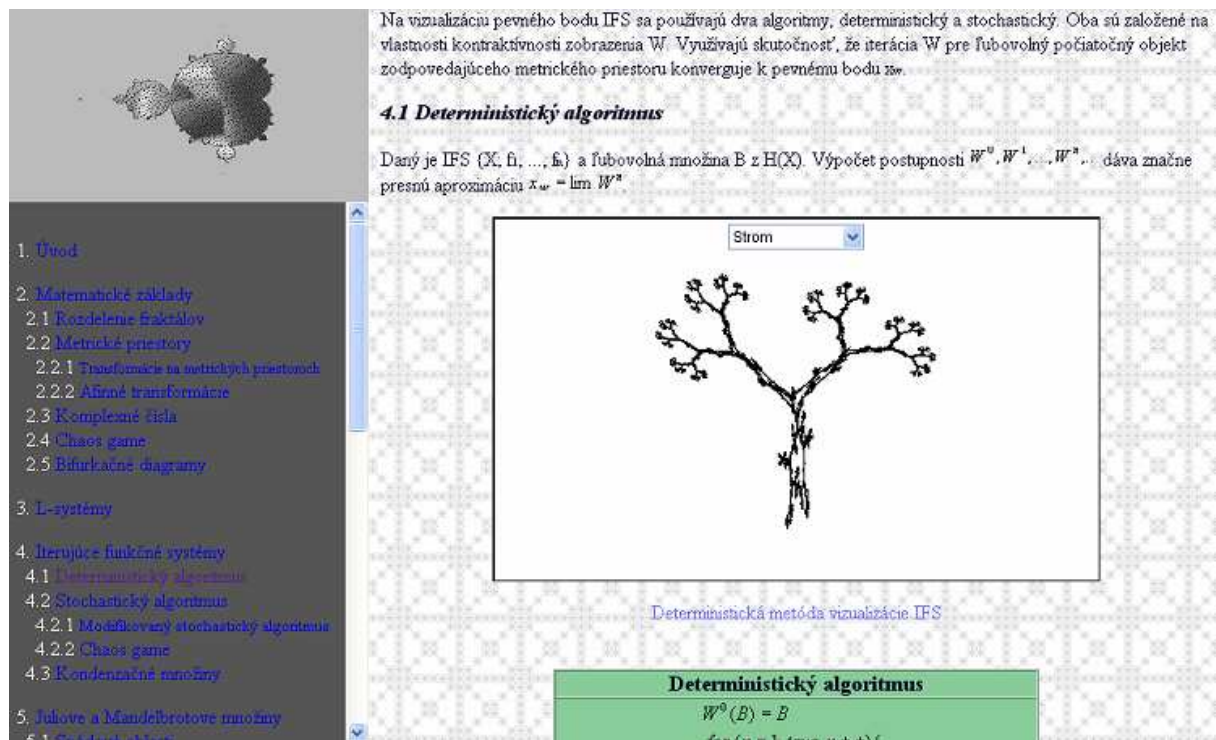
Na vizualizáciu pevného bodu IFS sa používajú dva algoritmy, deterministický a stochastický. Oba sú založené na vlastnosti kontraktívnosti zobrazenia W. Využívajú skutočnosť, že iterácia W pre ľubovolný počiatočný objekt zodpovedajúceho metrického priestoru konverguje k pevnému bodu $x_W$.

4.1 Deterministický algoritmus

Daný je IFS {X, f1, ..., fn} a ľubovolná množina B z H(X). Výpočet postupnosti $W^0, W^1, ..., W^n, ...$ dáva značne presnú aproximáciu $x_W = \lim W^n$.

Strom

Deterministická metóda vizualizácie IFS

Deterministický algoritmus
$W^0(B) = B$
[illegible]

1. Úvod

2. Matematické základy
2.1 Rozdelenie fraktálov
2.2 Metrické priestory
2.2.1 Transformácie na metrických priestoroch
2.2.2 Afinné transformácie
2.3 Komplexné čísla
2.4 Chaos game
2.5 Bifurkačné diagramy

3. L-systémy

4. Iterujúce funkčné systémy
4.1 Deterministický algoritmus
4.2 Stochastický algoritmus
4.2.1 Modifikovaný stochastický algoritmus
4.2.2 Chaos game
4.3 Kondenzačné množiny

5. Juliove a Mandelbrotove množiny
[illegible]